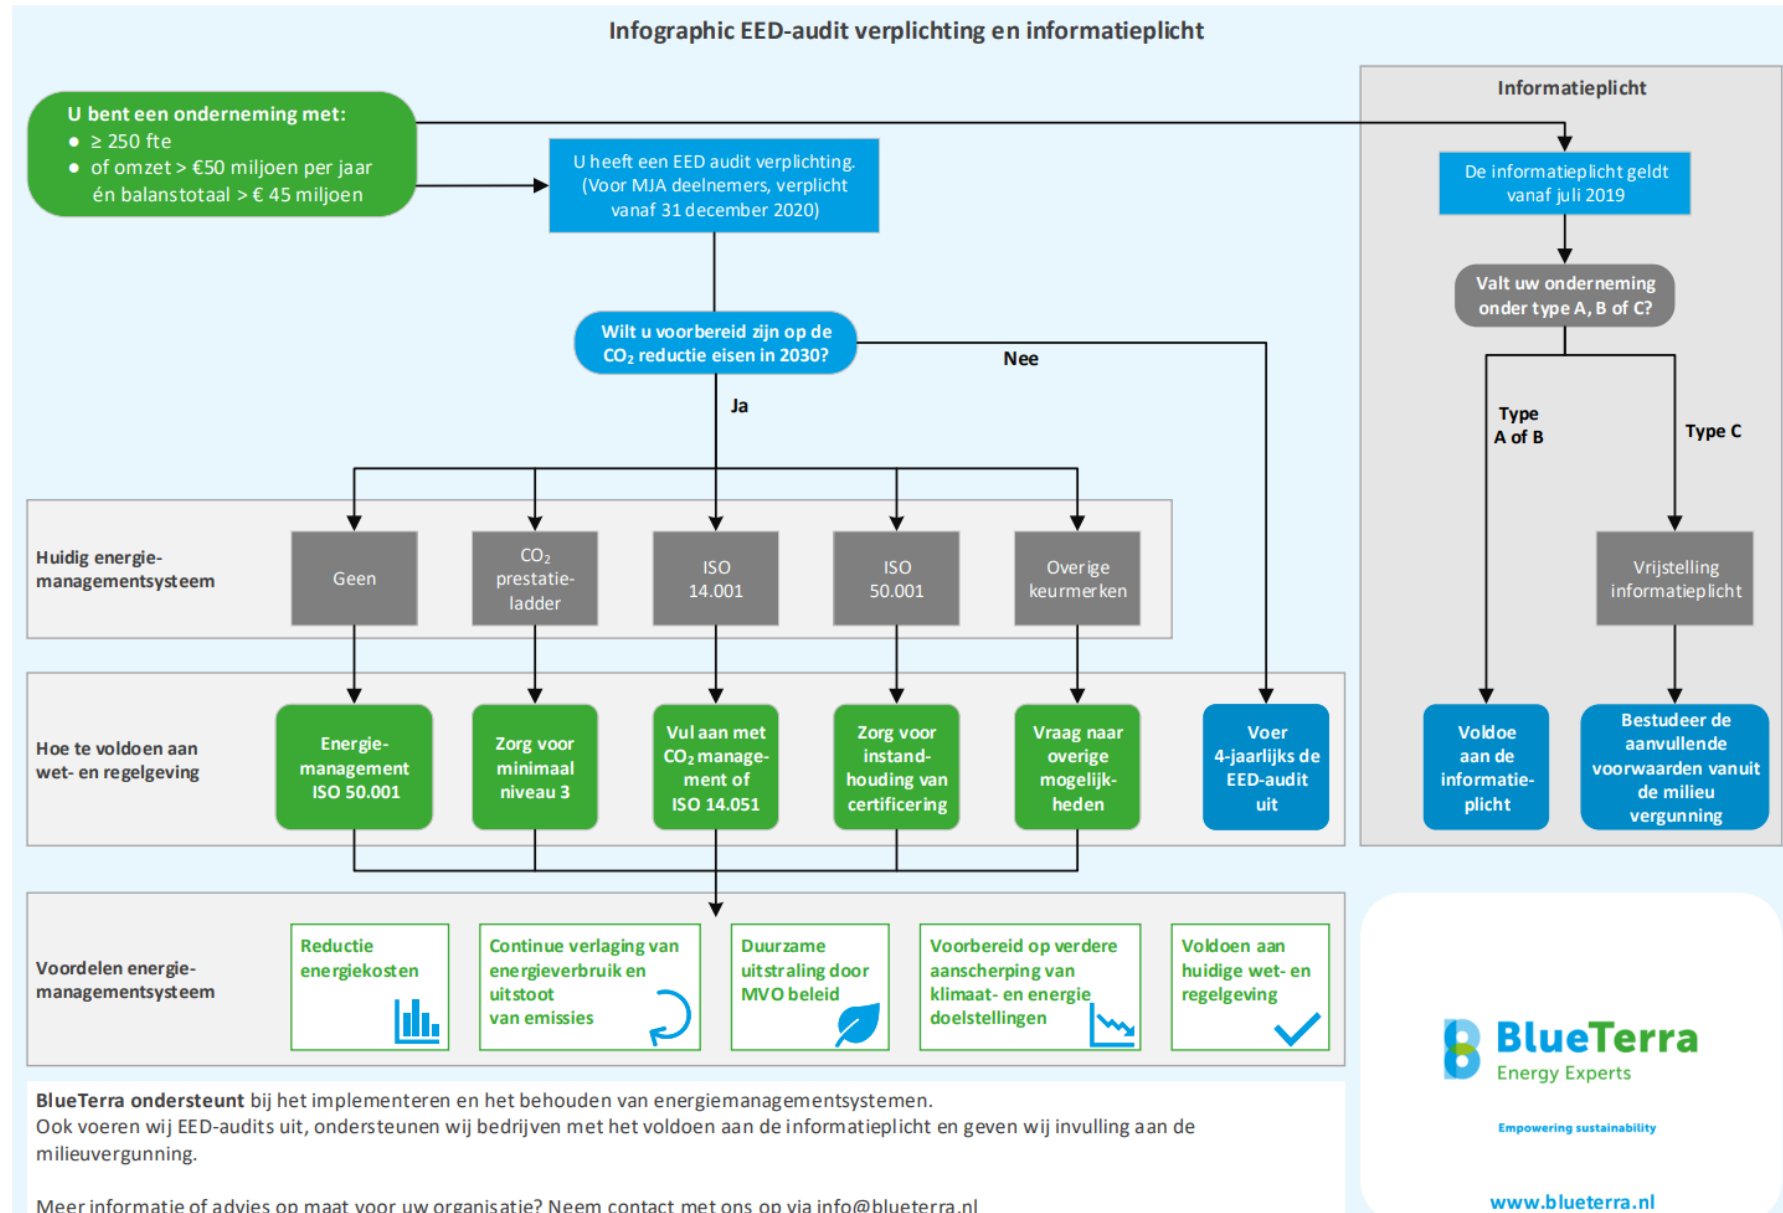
Infographic EED-audit verplichting en informatieplicht

U bent een onderneming met:
- ≥ 250 fte
- of omzet > €50 miljoen per jaar én balanstotaal > € 45 miljoen

U heeft een EED audit verplichting. (Voor MJA deelnemers, verplicht vanaf 31 december 2020)

Wilt u voorbereid zijn op de $CO_2$ reductie eisen in 2030?

Nee

Ja

Informatieplicht

De informatieplicht geldt vanaf juli 2019

Valt uw onderneming onder type A, B of C?

Type A of B

Type C

Huidig energie-managementsysteem

Geen

$CO_2$ prestatie-ladder

ISO 14.001

ISO 50.001

Overige keurmerken

Vrijstelling informatieplicht

Hoe te voldoen aan wet- en regelgeving

Energie-management ISO 50.001

Zorg voor minimaal niveau 3

Vul aan met $CO_2$ manage-ment of ISO 14.051

Zorg voor instand-houding van certificering

Vraag naar overige mogelijk-heden

Voer 4-jaarlijks de EED-audit uit

Voldoe aan de informatie-plicht

Bestudeer de aanvullende voorwaarden vanuit de milieu vergunning

Voordelen energie-managementsysteem

Reductie energiekosten

Continue verlaging van energieverbruik en uitstoot van emissies

Duurzame uitstraling door MVO beleid

Voorbereid op verdere aanscherping van klimaat- en energie doelstellingen

Voldoen aan huidige wet- en regelgeving

BlueTerra ondersteunt bij het implementeren en het behouden van energiemanagementsystemen.
Ook voeren wij EED-audits uit, ondersteunen wij bedrijven met het voldoen aan de informatieplicht en geven wij invulling aan de milieuvergunning.

Meer informatie of advies op maat voor uw organisatie? Neem contact met ons op via info@blueterra.nl

BlueTerra
Energy Experts
Empowering sustainability
www.blueterra.nl